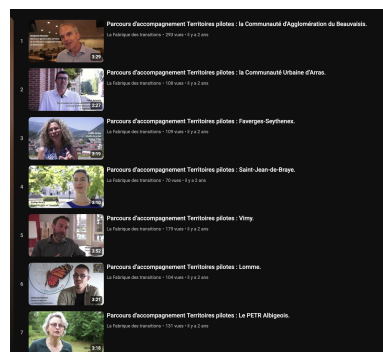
1 Parcours d'accompagnement Territoires pilotes : la Communauté d'Agglomération du Beauvaisis.
La Fabrique des transitions • 293 vues • il y a 2 ans
3:29

2 Parcours d'accompagnement Territoires pilotes : la Communauté Urbaine d'Arras.
La Fabrique des transitions • 108 vues • il y a 2 ans
2:27

3 Parcours d'accompagnement Territoires pilotes : Faverges-Seythenex.
La Fabrique des transitions • 109 vues • il y a 2 ans
3:10

4 Parcours d'accompagnement Territoires pilotes : Saint-Jean-de-Braye.
La Fabrique des transitions • 70 vues • il y a 2 ans
3:10

5 Parcours d'accompagnement Territoires pilotes : Vimy.
La Fabrique des transitions • 179 vues • il y a 2 ans
2:52

6 Parcours d'accompagnement Territoires pilotes : Lomme.
La Fabrique des transitions • 104 vues • il y a 2 ans
3:21

7 Parcours d'accompagnement Territoires pilotes : Le PETR Albigeois.
La Fabrique des transitions • 131 vues • il y a 2 ans
3:16